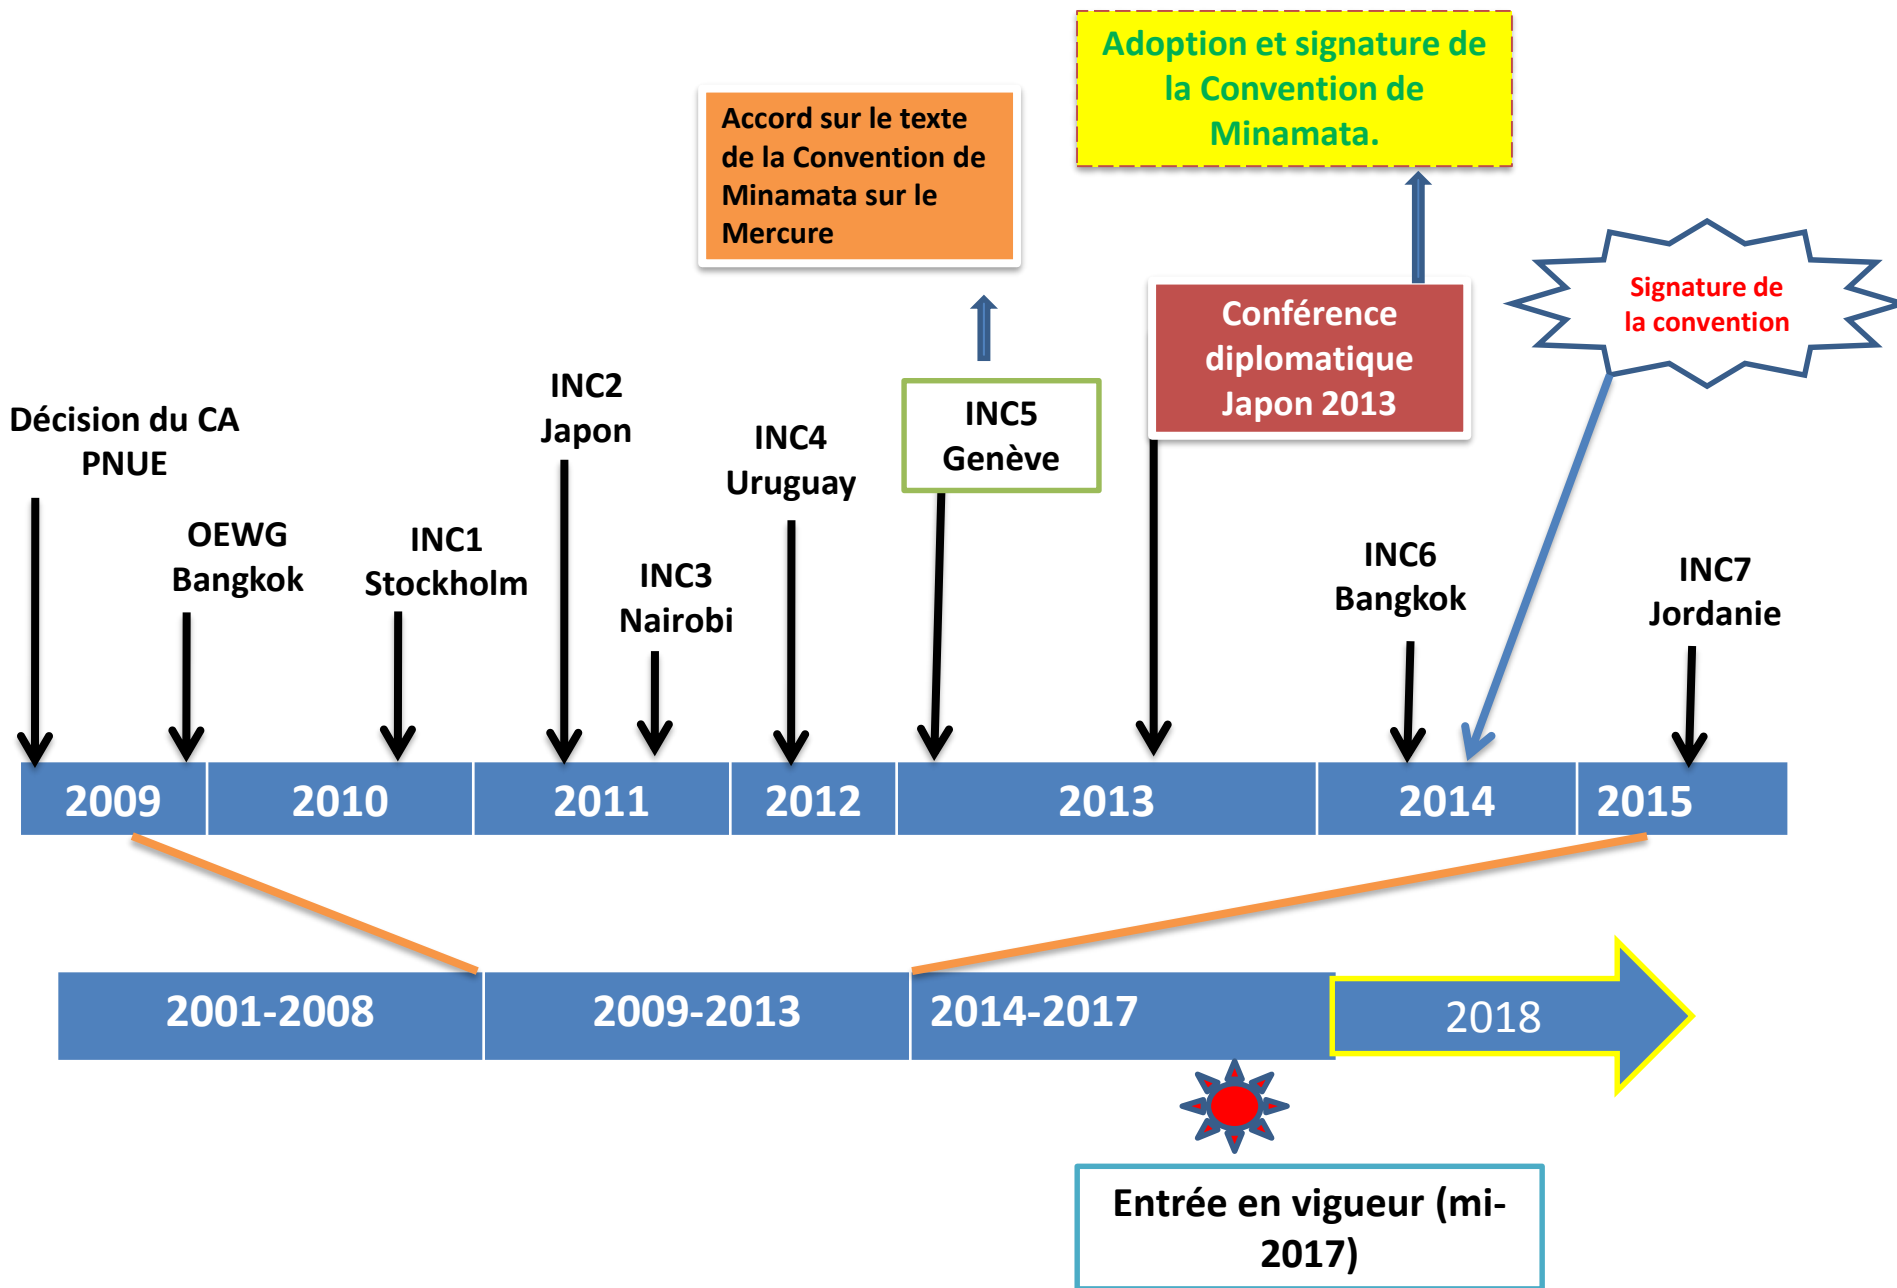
Adoption et signature de la Convention de Minamata.

Accord sur le texte de la Convention de Minamata sur le Mercure

Signature de la convention

Conférence diplomatique Japon 2013

Décision du CA PNUE

OEWG Bangkok

INC1 Stockholm

INC2 Japon

INC3 Nairobi

INC4 Uruguay

INC5 Genève

INC6 Bangkok

INC7 Jordanie

2009 | 2010 | 2011 | 2012 | 2013 | 2014 | 2015

2001-2008 | 2009-2013 | 2014-2017 | 2018

Entrée en vigueur (mi-2017)